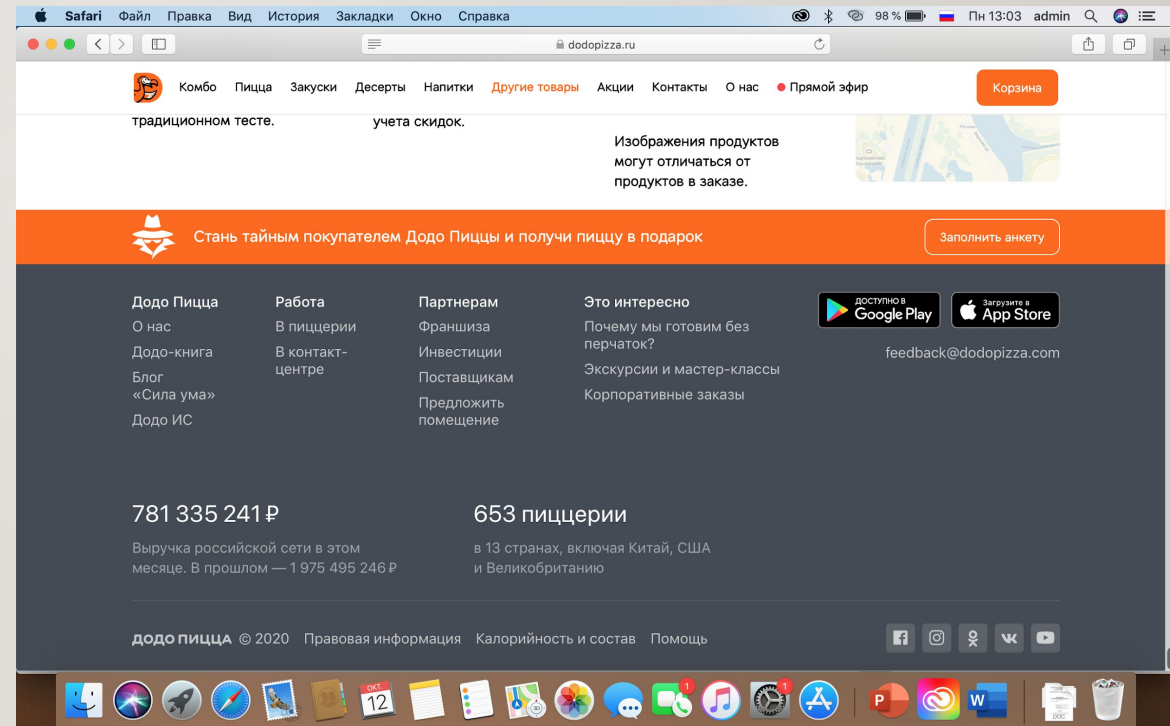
Safari Файл Правка Вид История Закладки Окно Справка
98 % Пн 13:03 admin

dodopizza.ru

Комбо Пицца Закуски Десерты Напитки Другие товары Акции Контакты О нас Прямой эфир Корзина

традиционном тесте.

учета скидок.

Изображения продуктов могут отличаться от продуктов в заказе.

Стань тайным покупателем Додо Пиццы и получи пиццу в подарок Заполнить анкету

Додо Пицца
О нас
Додо-книга
Блог «Сила ума»
Додо ИС

Работа
В пиццерии
В контакт-центре

Партнерам
Франшиза
Инвестиции
Поставщикам
Предложить помещение

Это интересно
Почему мы готовим без перчаток?
Экскурсии и мастер-классы
Корпоративные заказы

ДОСТУПНО В Google Play
Загрузите в App Store

feedback@dodopizza.com

781 335 241 ₽
Выручка российской сети в этом месяце. В прошлом — 1 975 495 246 ₽

653 пиццерии
в 13 странах, включая Китай, США и Великобританию

ДОДО ПИЦЦА © 2020 Правовая информация Калорийность и состав Помощь

ОКТ
12
1
1